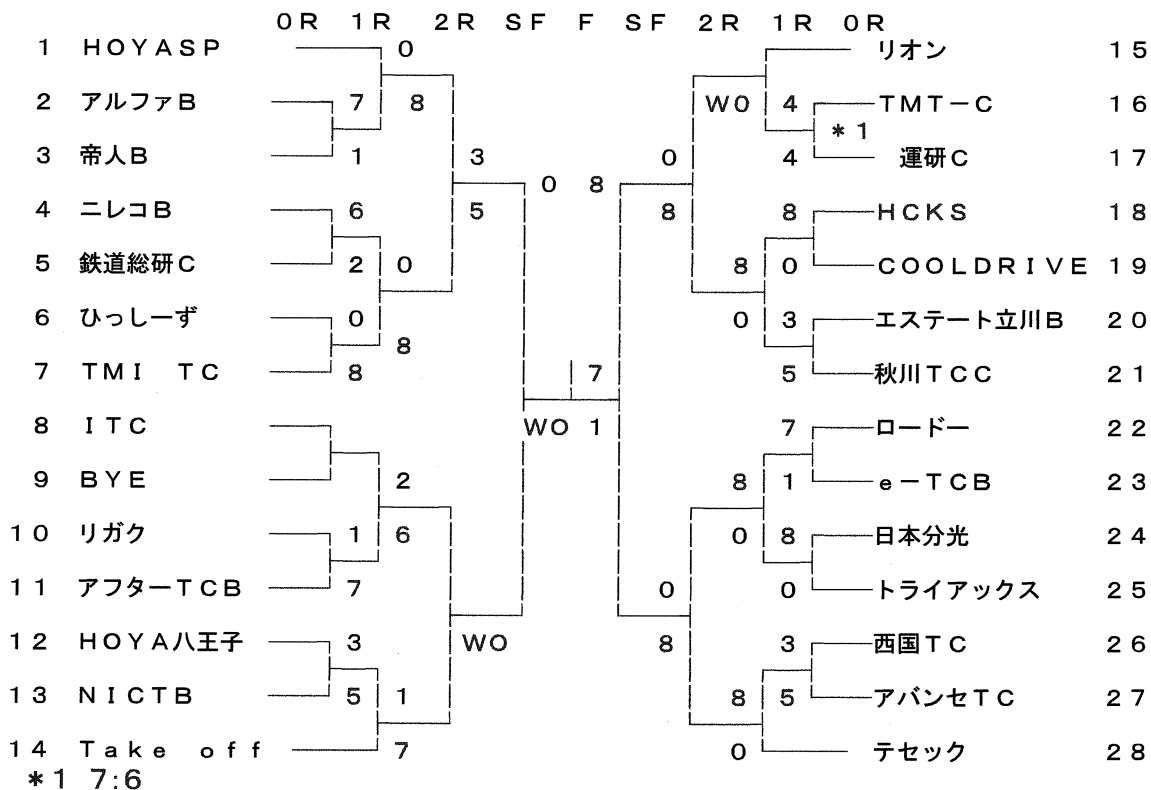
0R 1R 2R SF F SF 2R 1R 0R

1 HOYASP
2 アルファB
3 帝人B
4 ニレコB
5 鉄道総研C
6 ひっしーず
7 TMI TC
8 ITC
9 BYE
10 リガク
11 アフターTCB
12 HOYA八王子
13 NICTB
14 Take off

0
7 8
1
3
6
5
2 0
0
8
8
2
1 6
7
3 WO
5 1
7

0 8
7
WO 1

15 リオン
16 TMT−C
17 運研C
18 HCKS
19 COOLDRIVE
20 エステート立川B
21 秋川TCC
22 ロードー
23 e−TCB
24 日本分光
25 トライアックス
26 西国TC
27 アバンセTC
28 テセック

WO 4
＊1
0 4
8 8
8 0
0 3
5
7
8 1
0 8
0 0
8 3
8 5
0

＊1 7:6